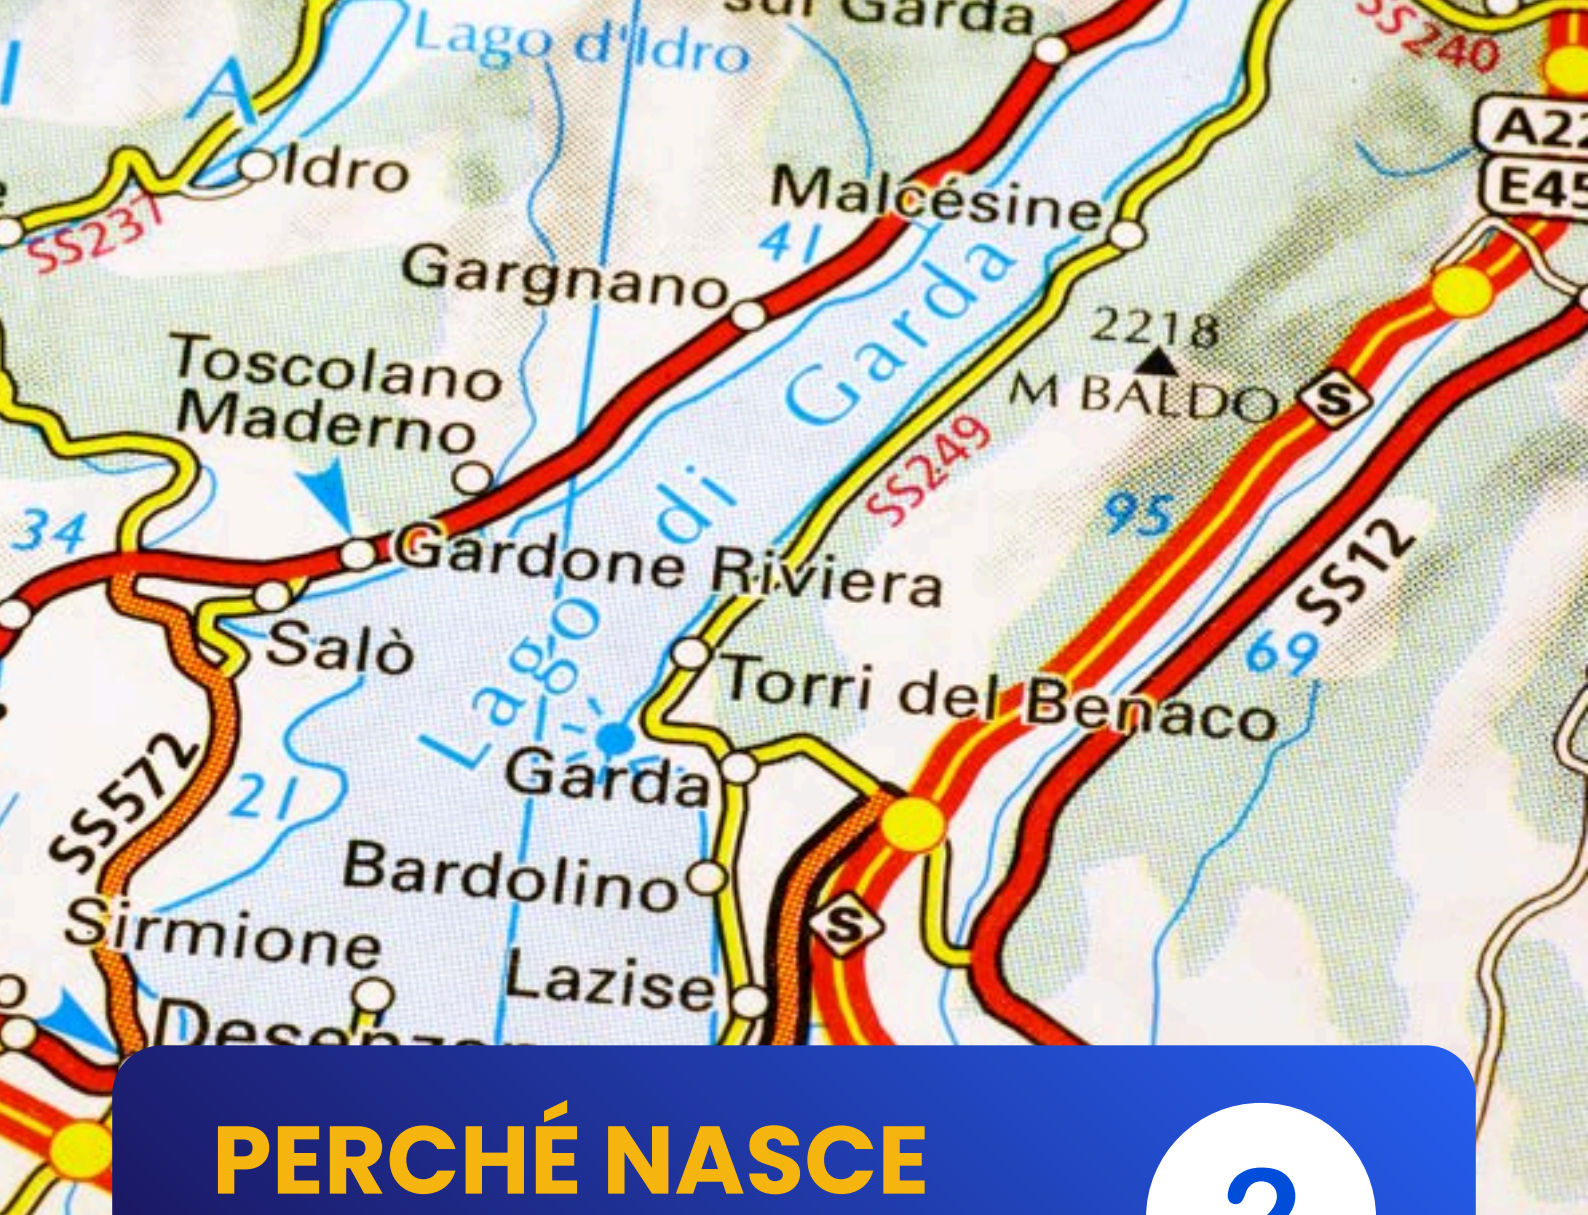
sul Garda
SS240
Lago d'Idro
A22
E45
Idro
SS237
Malcésine
41
Gargnano
Lago di Garda
2218
M BALDO
S
Toscolano Maderno
SS249
95
34
Gardone Riviera
SS12
Salò
69
Torri del Benaco
SS572
Garda
21
Bardolino
S
Sirmione
Lazise
Desenz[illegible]

PERCHÉ NASCE
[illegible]